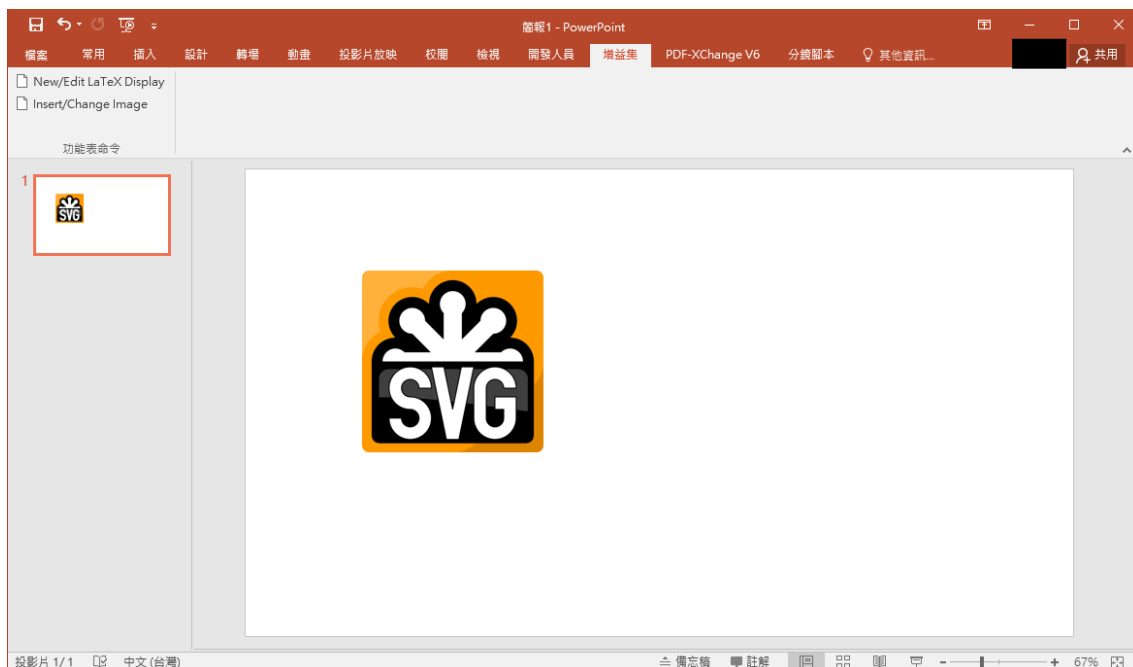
簡報1 - PowerPoint

檔案 常用 插入 設計 轉場 動畫 投影片放映 校閱 檢視 開發人員 增益集 PDF-XChange V6 分鏡腳本 其他資訊... 共用

New/Edit LaTeX Display
Insert/Change Image
功能表命令

1

SVG

SVG

投影片 1/1 中文 (台灣) 備忘稿 註解 67%